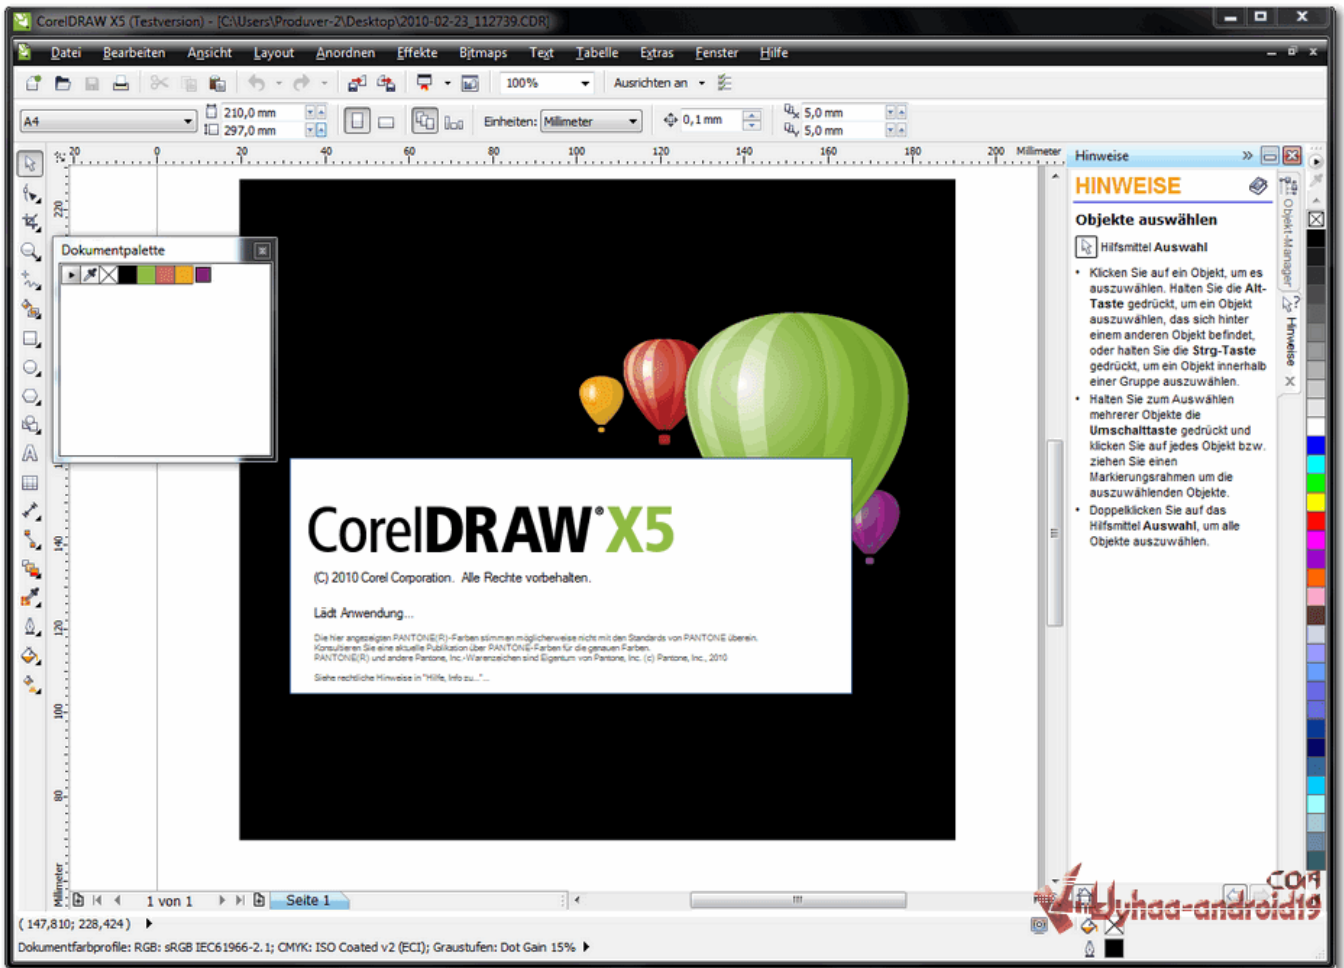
CorelDRAW X5 (Testversion) - [C:\Users\Produver-2\Desktop\2010-02-23_112739.CDR]

Datei Bearbeiten Ansicht Layout Anordnen Effekte Bitmaps Text Tabelle Extras Fenster Hilfe

100% Ausrichten an

A4 210,0 mm 297,0 mm Einheiten: Millimeter 0,1 mm 5,0 mm 5,0 mm

20 0 20 40 60 80 100 120 140 160 180 200 Millimeter

Dokumentpalette

CorelDRAW X5

(C) 2010 Corel Corporation. Alle Rechte vorbehalten.

Lädt Anwendung...

Die hier angezeigten PANTONE(R)-Farben stimmen möglicherweise nicht mit den Standards von PANTONE überein. Konsultieren Sie eine aktuelle Publikation über PANTONE-Farben für die genauen Farben. PANTONE(R) und andere Pantone, Inc.-Warenzeichen sind Eigentum von Pantone, Inc. (c) Pantone, Inc., 2010

Siehe rechtliche Hinweise in "Hilfe, Info zu..."...

Hinweise

HINWEISE

Objekte auswählen

Hilfsmittel Auswahl

• Klicken Sie auf ein Objekt, um es auszuwählen. Halten Sie die Alt-Taste gedrückt, um ein Objekt auszuwählen, das sich hinter einem anderen Objekt befindet, oder halten Sie die Strg-Taste gedrückt, um ein Objekt innerhalb einer Gruppe auszuwählen.

• Halten Sie zum Auswählen mehrerer Objekte die Umschalttaste gedrückt und klicken Sie auf jedes Objekt bzw. ziehen Sie einen Markierungsrahmen um die auszuwählenden Objekte.

• Doppelklicken Sie auf das Hilfsmittel Auswahl, um alle Objekte auszuwählen.

Objekt-Manager Hinweise

1 von 1 Seite 1

( 147,810; 228,424 )

Dokumentfarbprofile: RGB: sRGB IEC61966-2.1; CMYK: ISO Coated v2 (ECI); Graustufen: Dot Gain 15%

Uyhaa-android19 .com